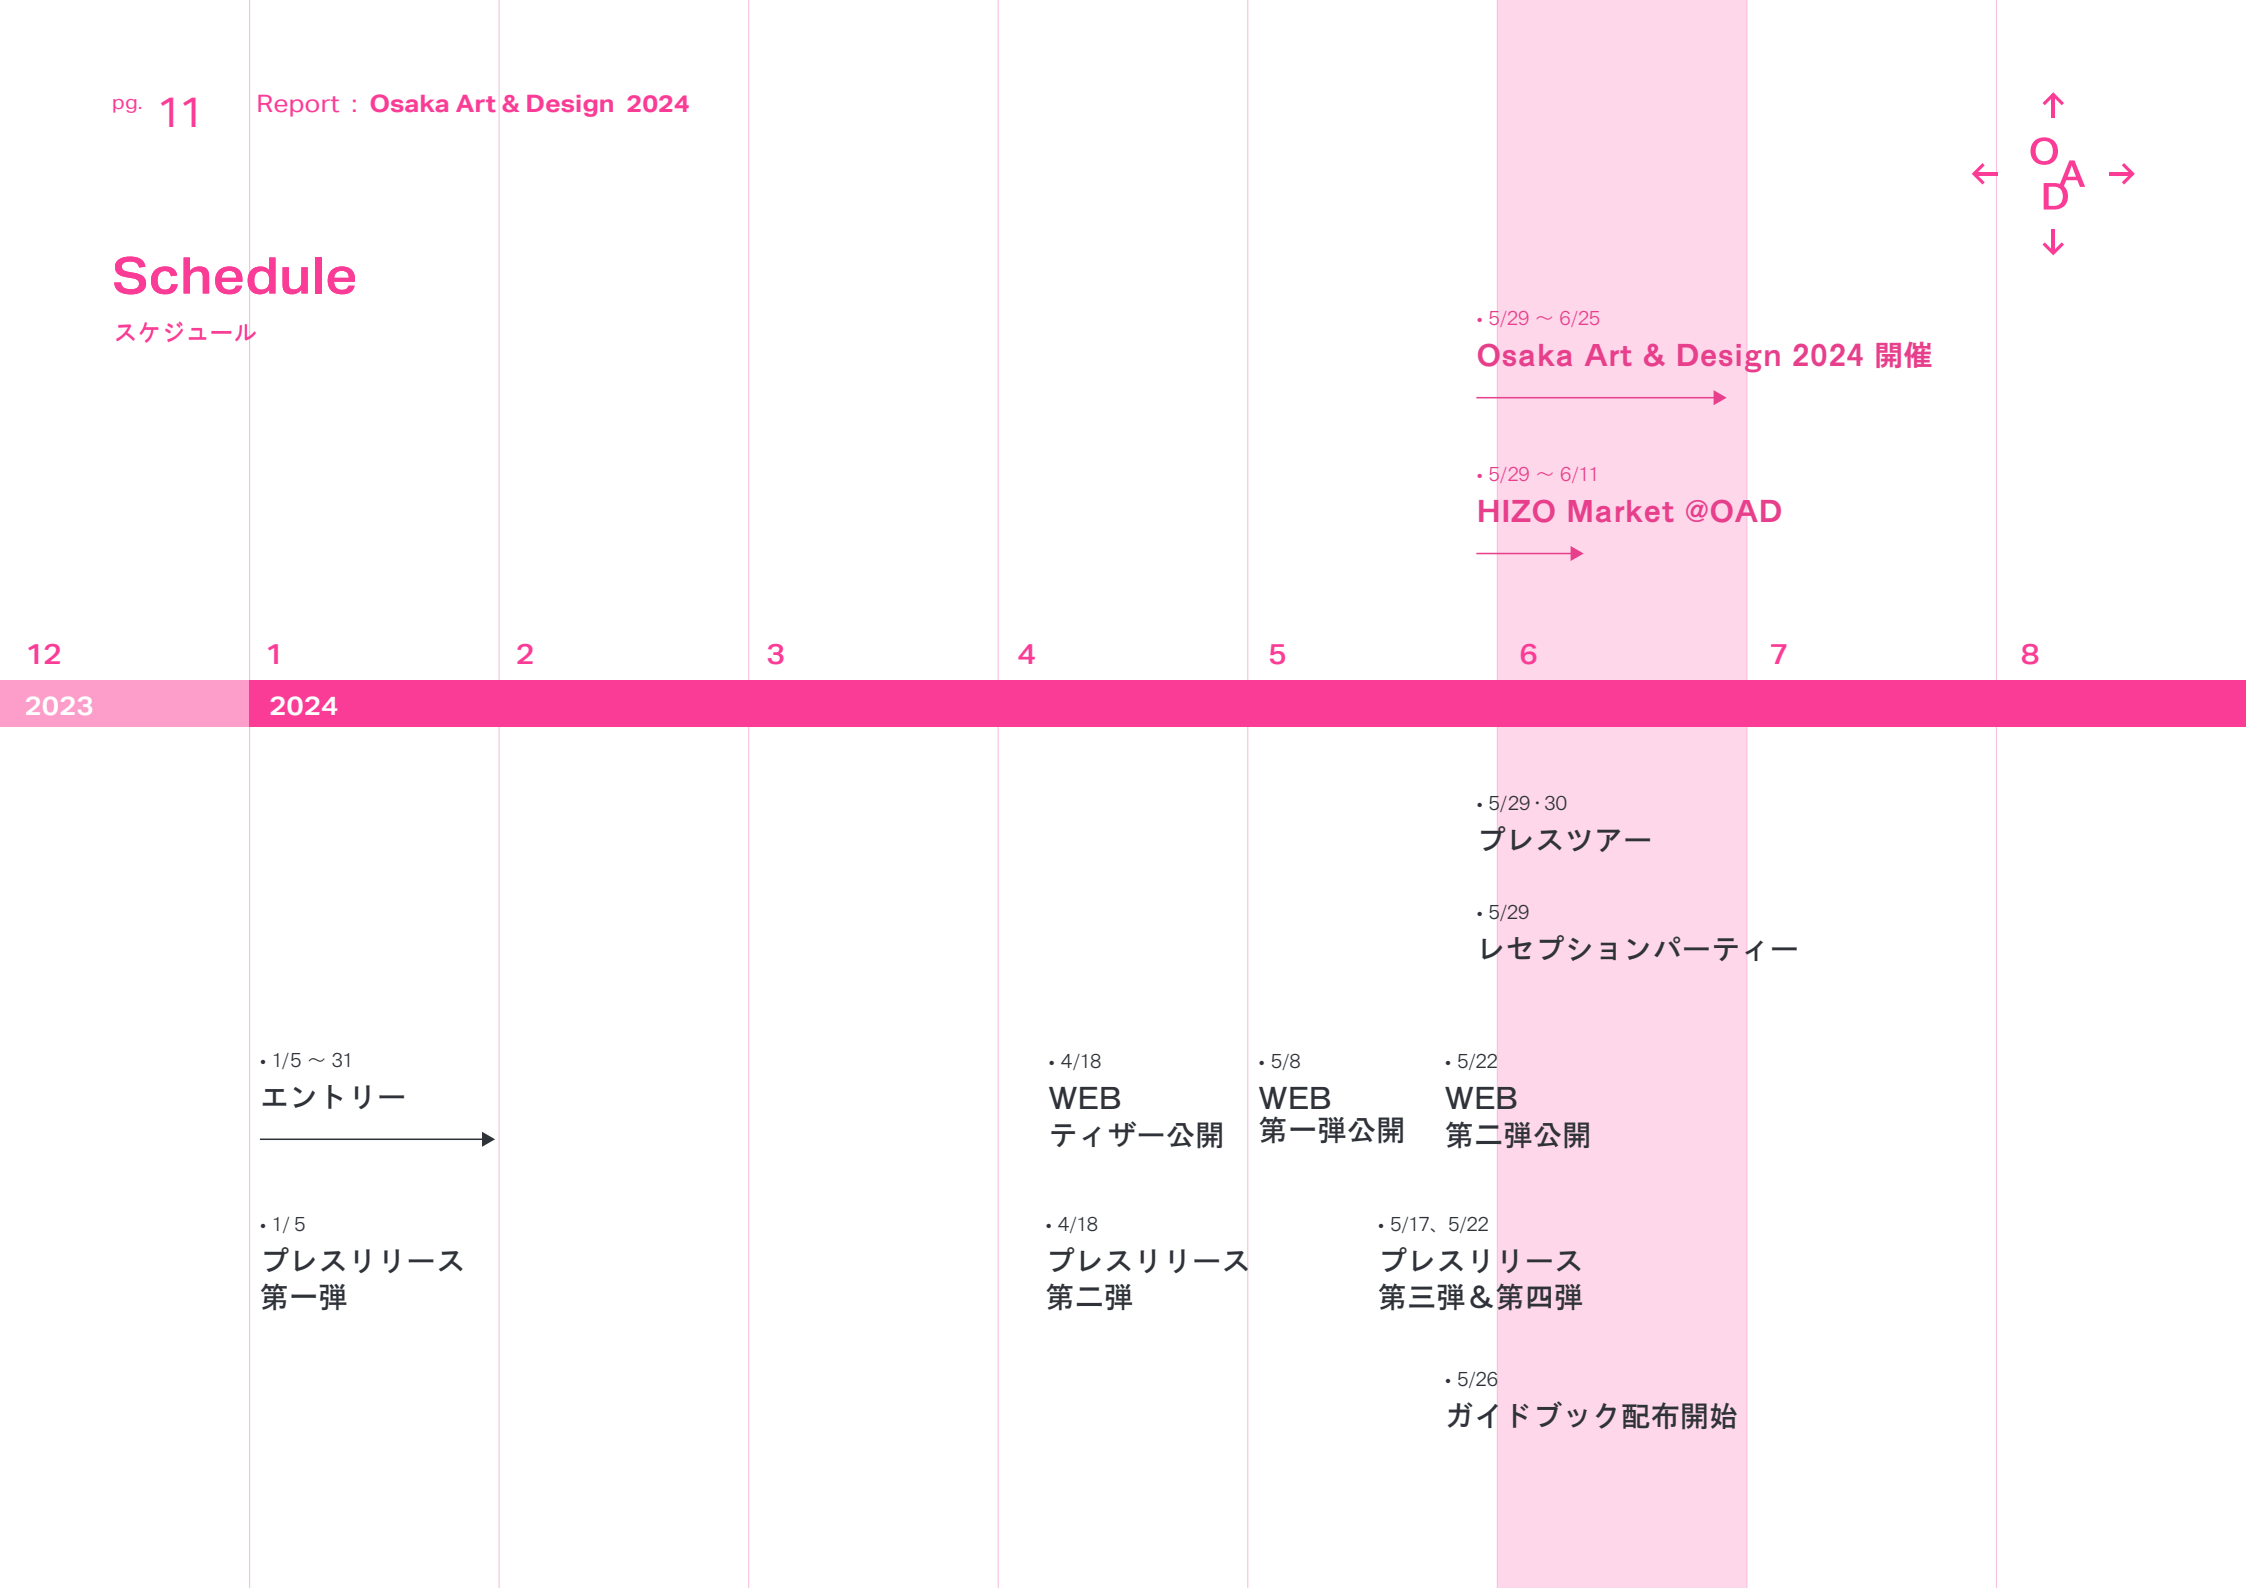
pg. 11 Report : Osaka Art & Design 2024

O A D

Schedule
スケジュール

• 5/29 ～ 6/25
Osaka Art & Design 2024 開催

• 5/29 ～ 6/11
HIZO Market @OAD

12 1 2 3 4 5 6 7 8
2023 2024

• 5/29 · 30
プレスツアー

• 5/29
レセプションパーティー

• 1/5 ～ 31
エントリー

• 4/18
WEB
ティザー公開

• 5/8
WEB
第一弾公開

• 5/22
WEB
第二弾公開

• 1/ 5
プレスリリース
第一弾

• 4/18
プレスリリース
第二弾

• 5/17、5/22
プレスリリース
第三弾＆第四弾

• 5/26
ガイドブック配布開始